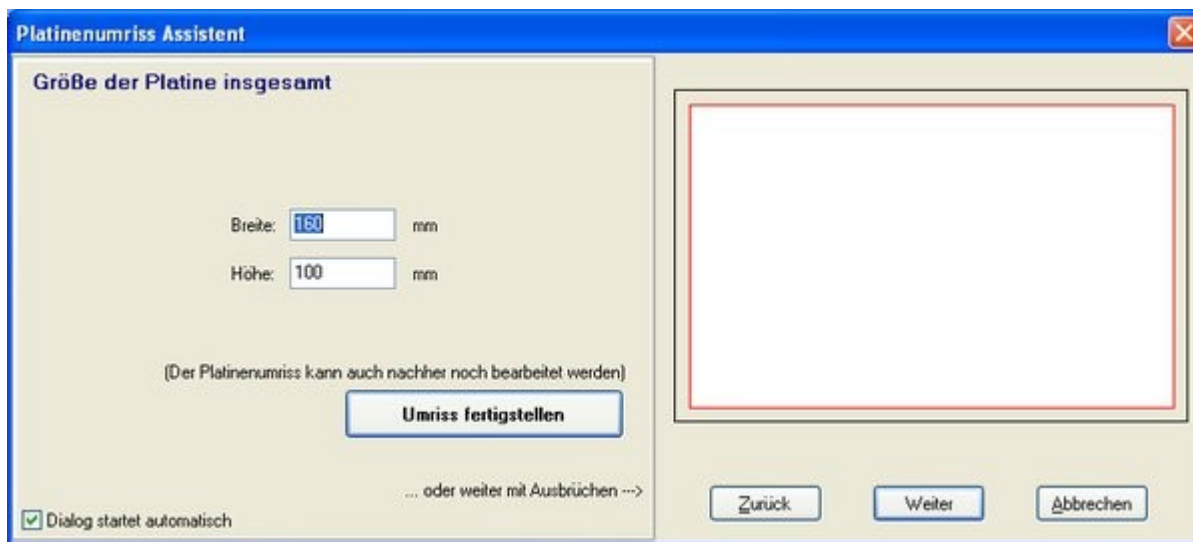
Platinenumriss Assistent

Größe der Platine insgesamt

Breite: 160 mm

Höhe: 100 mm

(Der Platinenumriss kann auch nachher noch bearbeitet werden)

Umriss fertigstellen

... oder weiter mit Ausbrüchen --->

Dialog startet automatisch

Zurück

Weiter

Abbrechen